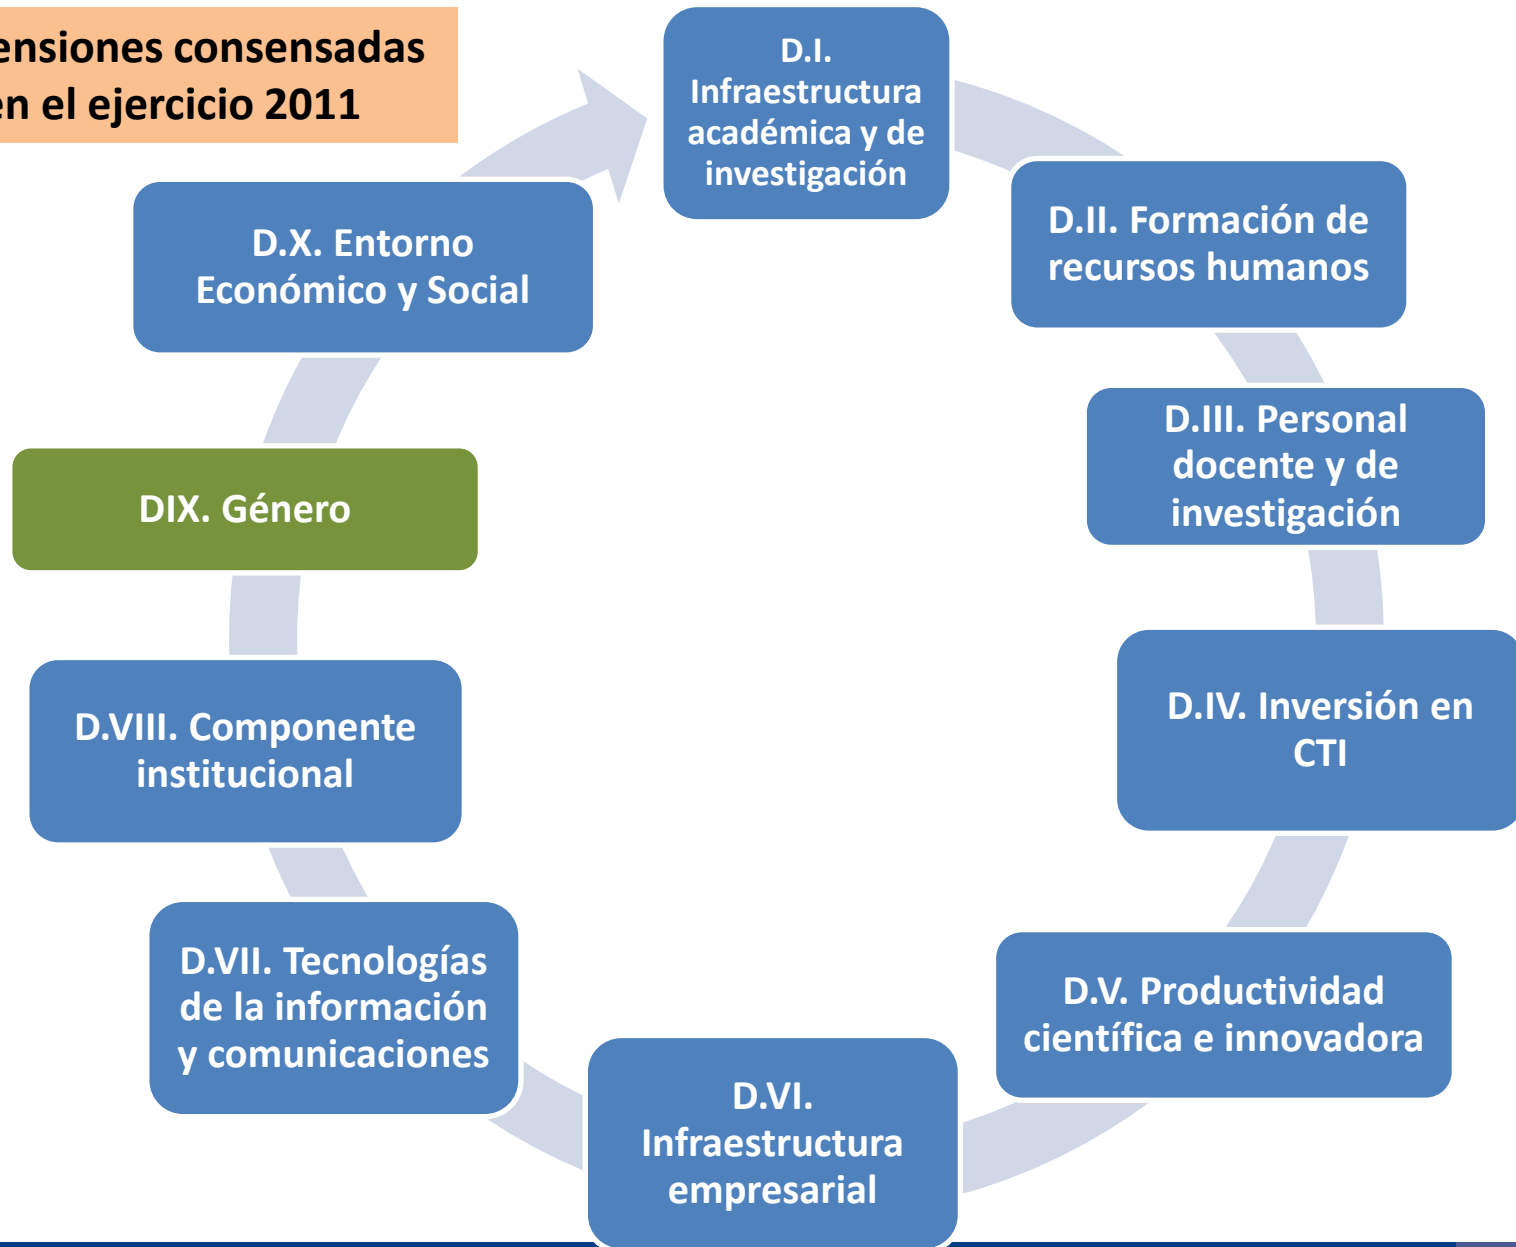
ensiones consensadas en el ejercicio 2011

D.I. Infraestructura académica y de investigación

D.II. Formación de recursos humanos

D.III. Personal docente y de investigación

D.IV. Inversión en CTI

D.V. Productividad científica e innovadora

D.VI. Infraestructura empresarial

D.VII. Tecnologías de la información y comunicaciones

D.VIII. Componente institucional

DIX. Género

D.X. Entorno Económico y Social